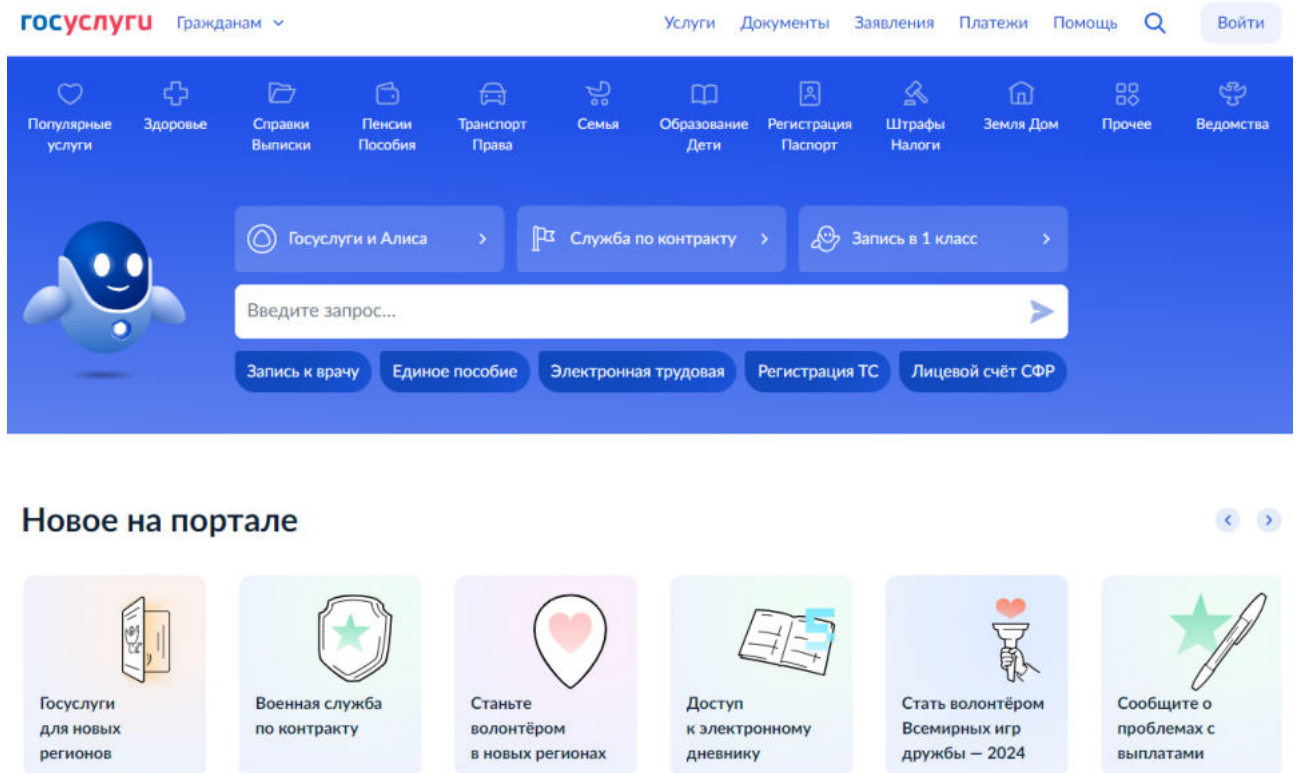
госуслуги Гражданам

Услуги Документы Заявления Платежи Помощь Войти

Популярные услуги
Здоровье
Справки Выписки
Пенсии Пособия
Транспорт Права
Семья
Образование Дети
Регистрация Паспорт
Штрафы Налоги
Земля Дом
Прочее
Ведомства

Госуслуги и Алиса
Служба по контракту
Запись в 1 класс

Введите запрос...

Запись к врачу
Единое пособие
Электронная трудовая
Регистрация ТС
Лицевой счёт СФР

Новое на портале

Госуслуги для новых регионов

Военная служба по контракту

Станьте волонтёром в новых регионах

5

Доступ к электронному дневнику

Стать волонтёром Всемирных игр дружбы — 2024

Сообщите о проблемах с выплатами